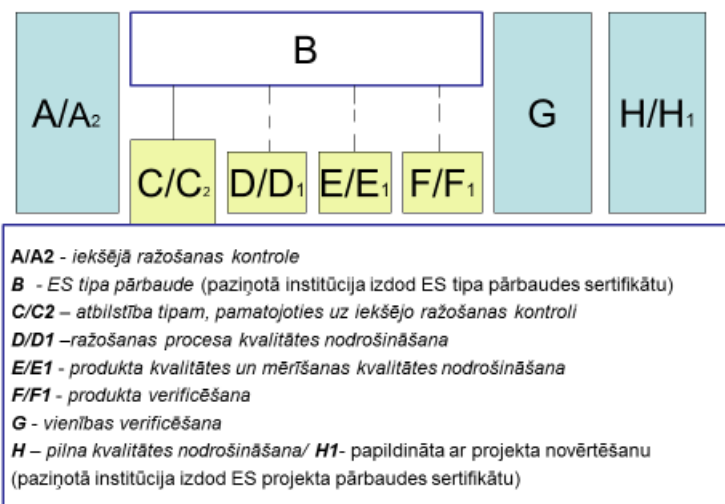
B

A/A$_2$

C/C$_2$

D/D$_1$

E/E$_1$

F/F$_1$

G

H/H$_1$

A/A2 - iekšējā ražošanas kontrole

B - ES tipa pārbaude (paziņotā institūcija izdod ES tipa pārbaudes sertifikātu)

C/C2 – atbilstība tipam, pamatojoties uz iekšējo ražošanas kontroli

D/D1 –ražošanas procesa kvalitātes nodrošināšana

E/E1 - produkta kvalitātes un mērīšanas kvalitātes nodrošināšana

F/F1 - produkta verificēšana

G - vienības verificēšana

H – pilna kvalitātes nodrošināšana/ H1- papildināta ar projekta novērtēšanu (paziņotā institūcija izdod ES projekta pārbaudes sertifikātu)